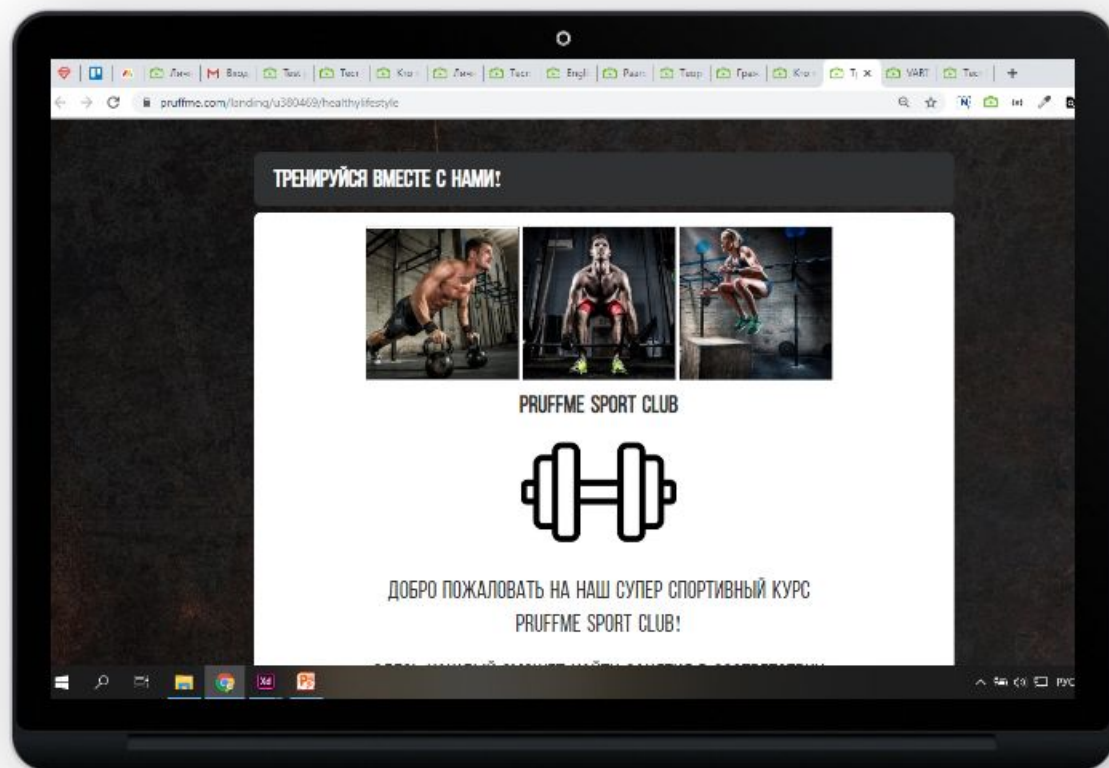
Личн | M Вход | Test | Тест | Кто | Личн | Тест | Engl | Разп | Тетр | Граж | Кто | Т | VABT | Тест | +

pruffme.com/landing/u380469/healthylifestyle

ТРЕНИРУЙСЯ ВМЕСТЕ С НАМИ!

PRUFFME SPORT CLUB

ДОБРО ПОЖАЛОВАТЬ НА НАШ СУПЕР СПОРТИВНЫЙ КУРС PRUFFME SPORT CLUB!

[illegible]

РУС